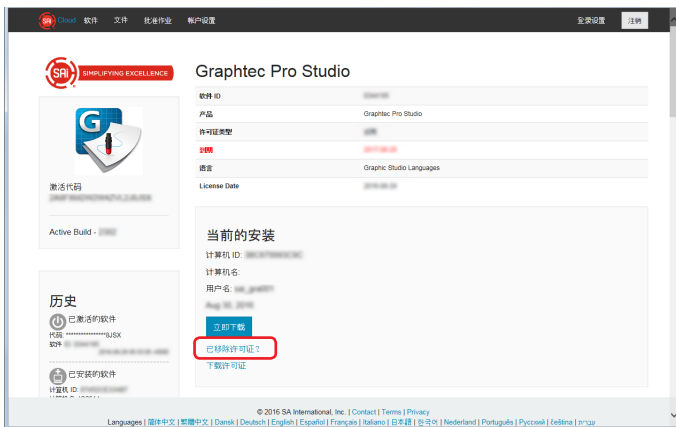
SAi Cloud 软件 文件 批准作业 帐户设置

全景设置 注销

SAi SIMPLIFYING EXCELLENCE

Graphtec Pro Studio

| | |
|---|---|
| 软件 ID | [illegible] |
| 产品 | Graphtec Pro Studio |
| 许可证类型 | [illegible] |
| 到期 | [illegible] |
| 语言 | Graphic Studio Languages |
| License Date | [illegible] |

激活代码
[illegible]

Active Build - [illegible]

当前的安装

计算机 ID: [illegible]

计算机名:

用户名: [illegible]

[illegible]

立即下载

已移除许可证？

下载许可证

历史

已激活的软件
代码: ***************SJSX
软件 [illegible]
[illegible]

已安装的软件
计算机 ID: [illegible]

© 2016 SA International, Inc. | Contact | Terms | Privacy

Languages | 简体中文 | 繁體中文 | Dansk | Deutsch | English | Español | Français | Italiano | 日本語 | 한국어 | Nederland | Português | Русский | čeština | עברית